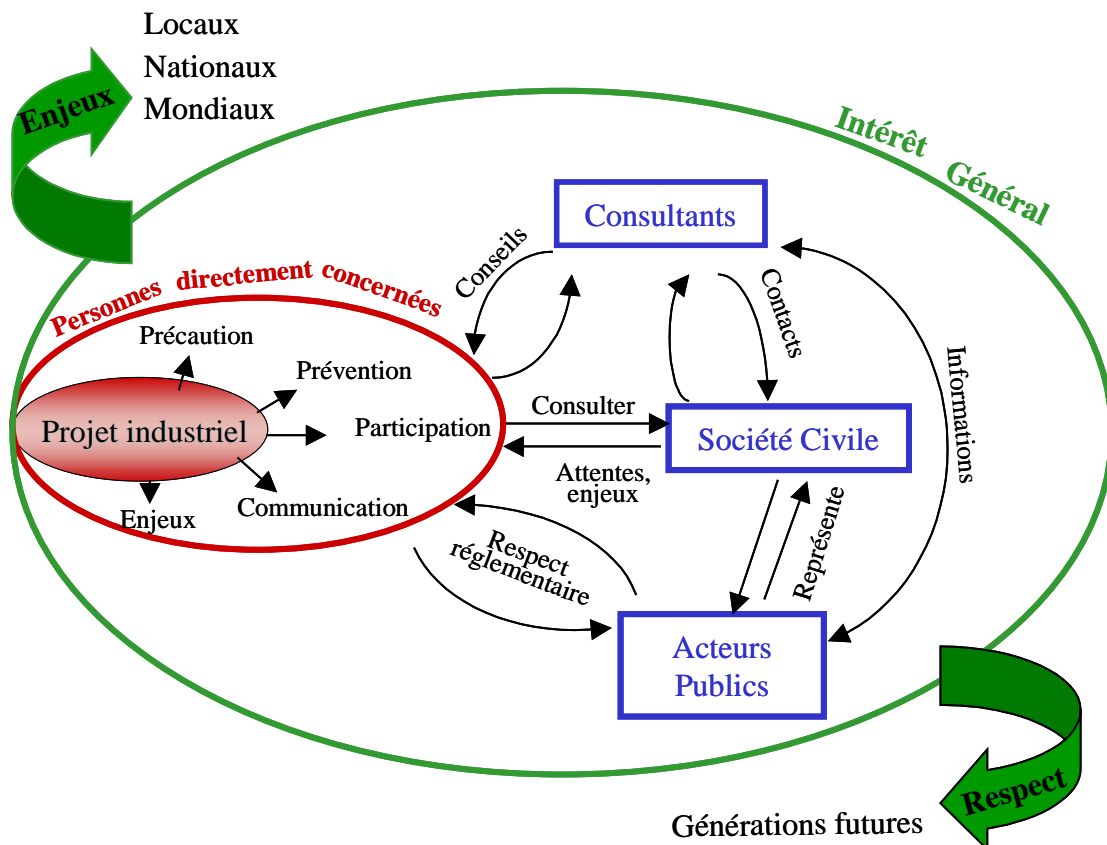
Locaux
Nationaux
Mondiaux

Enjeux

Intérêt Général

Consultants

Conseils

Contacts

Personnes directement concernées

Précaution

Prévention

Projet industriel

Participation

Consulter

Société Civile

Informations

Attentes, enjeux

Enjeux

Communication

Respect réglementaire

Représente

Acteurs Publics

Respect

Générations futures